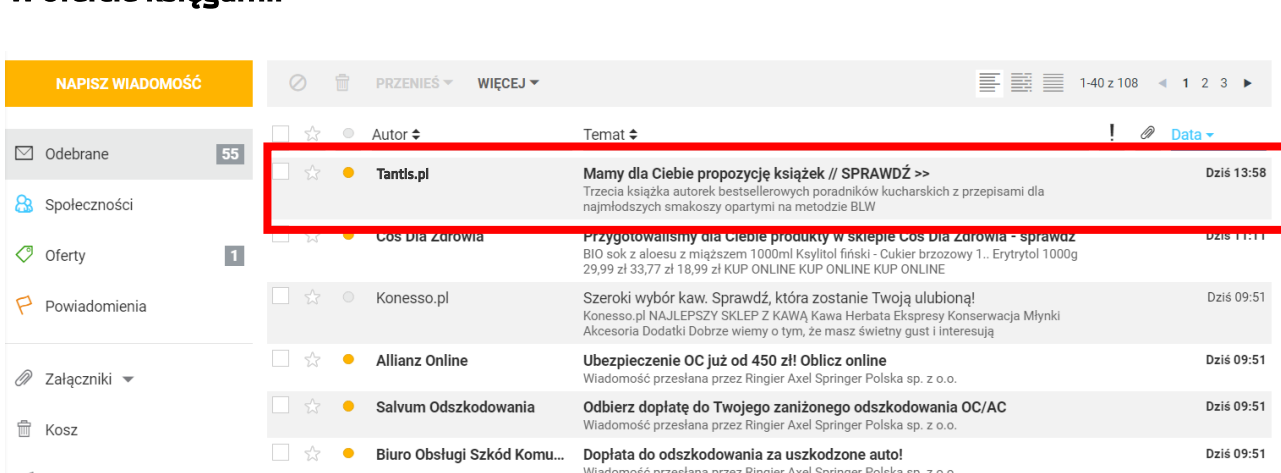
NAPISZ WIADOMOŚĆ

PRZENIEŚ WIĘCEJ

1-40 z 108 1 2 3

Odebrane 55

Społeczności

Oferty 1

Powiadomienia

Załączniki

Kosz

Autor

Temat

!

Data

Tantis.pl
Mamy dla Ciebie propozycję książek // SPRAWDŹ >>
Trzecia książka autorek bestsellerowych poradników kucharskich z przepisami dla najmłodszych smakoszy opartymi na metodzie BLW
Dziś 13:58

Coś Dla Zdrowia
Przygotowaliśmy dla Ciebie produkty w sklepie Coś Dla Zdrowia - sprawdź
BIO sok z aloesu z miąższem 1000ml Ksylitol fiński - Cukier brzozowy 1.. Erytrytol 1000g 29,99 zł 33,77 zł 18,99 zł KUP ONLINE KUP ONLINE KUP ONLINE
Dziś 11:11

Konesso.pl
Szeroki wybór kaw. Sprawdź, która zostanie Twoją ulubioną!
Konesso.pl NAJLEPSZY SKLEP Z KAWĄ Kawa Herbata Ekspresy Konserwacja Młynki Akcesoria Dodatki Dobrze wiemy o tym, że masz świetny gust i interesują
Dziś 09:51

Allianz Online
Ubezpieczenie OC już od 450 zł! Oblicz online
Wiadomość przesłana przez Ringier Axel Springer Polska sp. z o.o.
Dziś 09:51

Salvum Odszkodowania
Odbierz dopłatę do Twojego zaniżonego odszkodowania OC/AC
Wiadomość przesłana przez Ringier Axel Springer Polska sp. z o.o.
Dziś 09:51

Biuro Obsługi Szkód Komu...
Dopłata do odszkodowania za uszkodzone auto!
Wiadomość przesłana przez Ringier Axel Springer Polska sp. z o.o.
Dziś 09:51